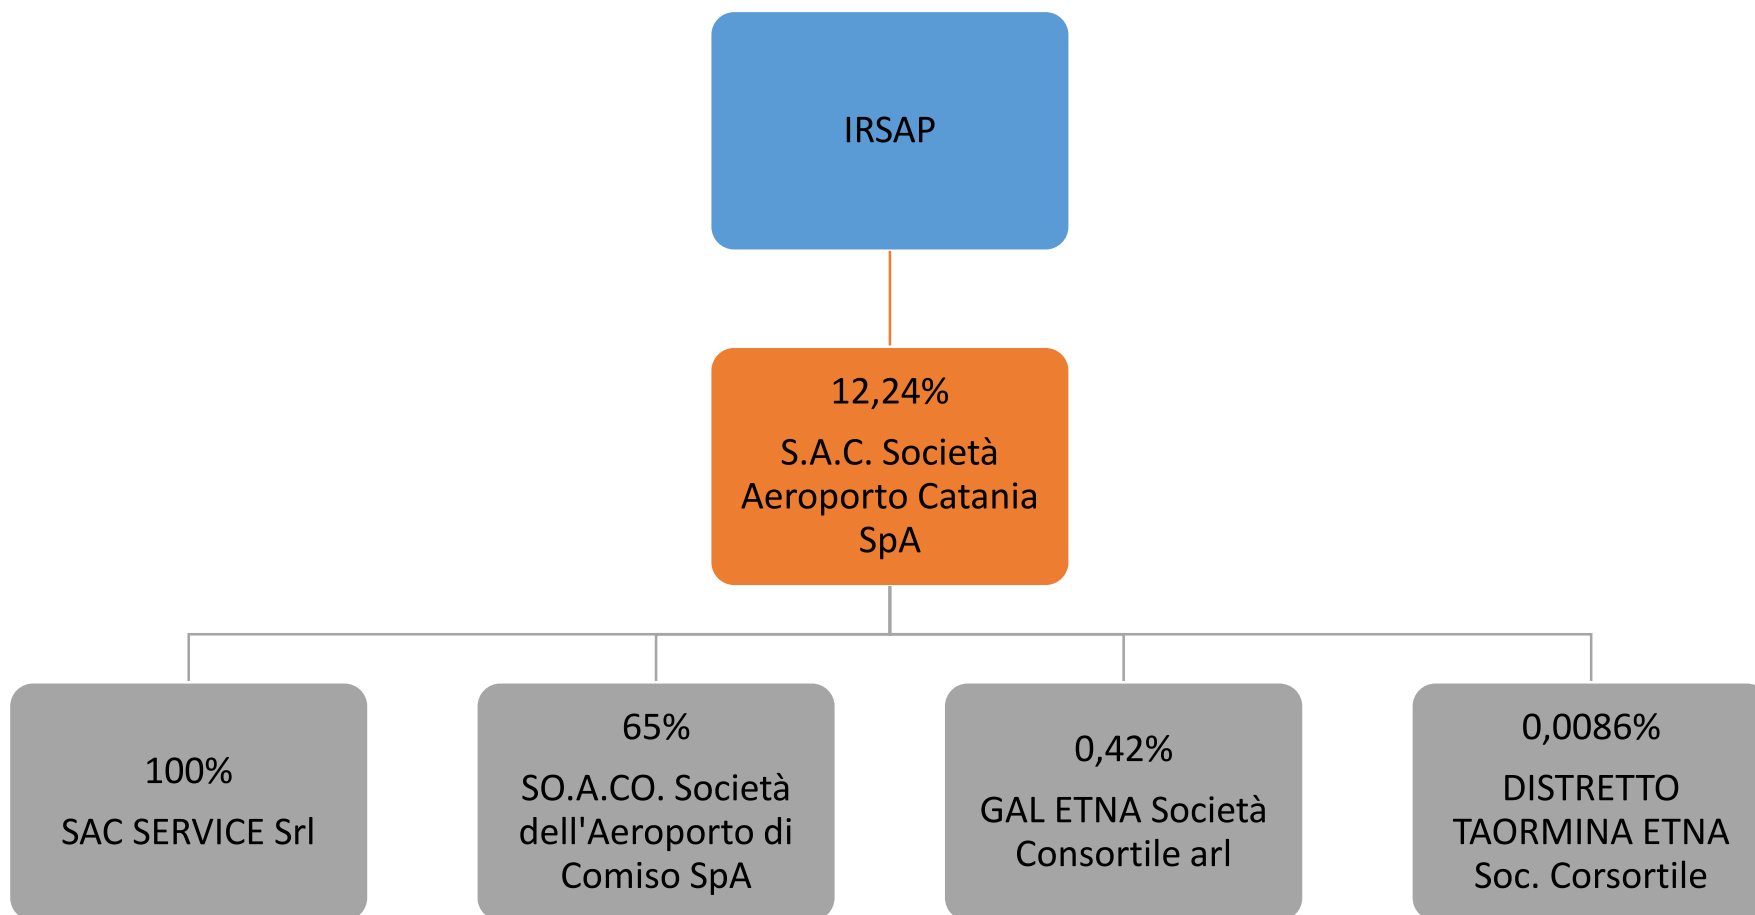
IRSAP

12,24%

S.A.C. Società Aeroporto Catania SpA

100%

SAC SERVICE Srl

65%

SO.A.CO. Società dell'Aeroporto di Comiso SpA

0,42%

GAL ETNA Società Consortile arl

0,0086%

DISTRETTO TAORMINA ETNA Soc. Corsortile